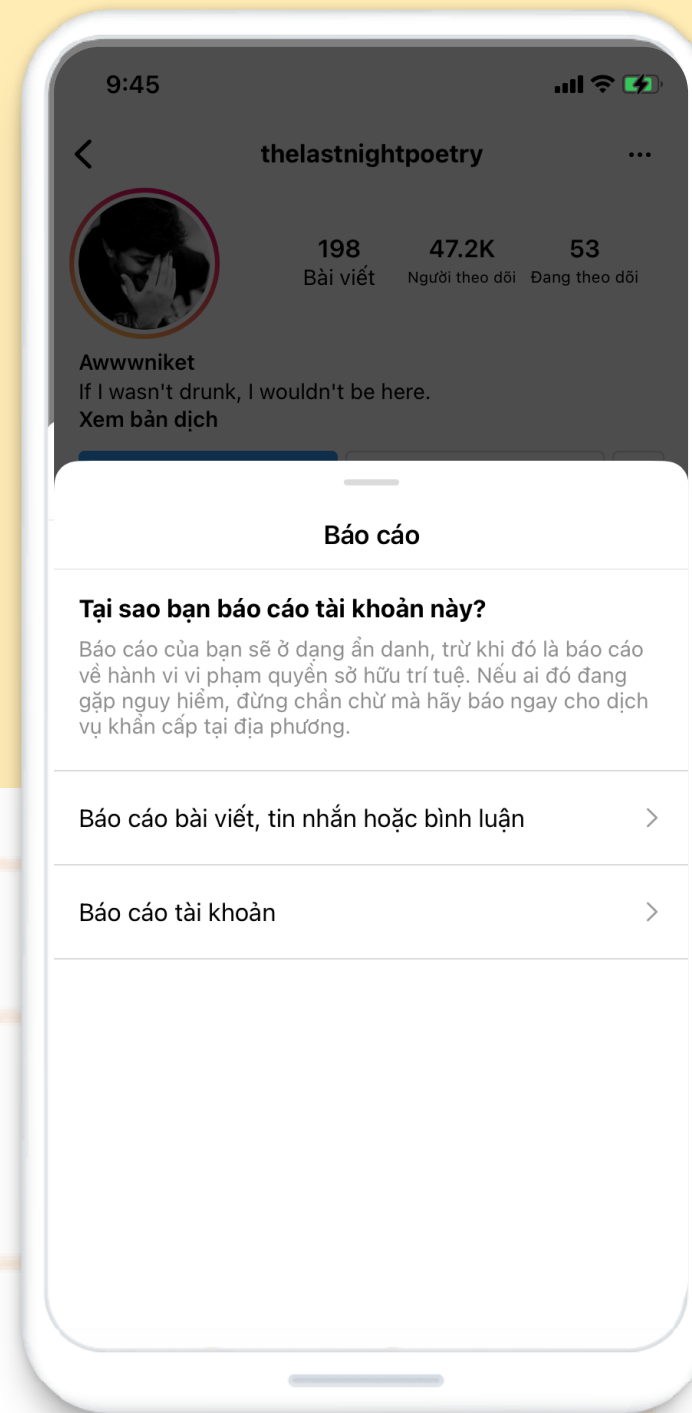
9:45

thelastnightpoetry

198
Bài viết

47.2K
Người theo dõi

53
Đang theo dõi

Awwwniket
If I wasn't drunk, I wouldn't be here.
Xem bản dịch

Báo cáo

Tại sao bạn báo cáo tài khoản này?

Báo cáo của bạn sẽ ở dạng ẩn danh, trừ khi đó là báo cáo về hành vi vi phạm quyền sở hữu trí tuệ. Nếu ai đó đang gặp nguy hiểm, đừng chần chừ mà hãy báo ngay cho dịch vụ khẩn cấp tại địa phương.

Báo cáo bài viết, tin nhắn hoặc bình luận

Báo cáo tài khoản